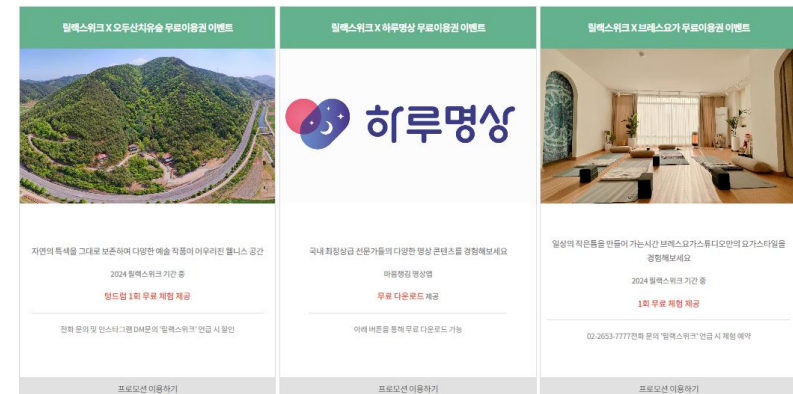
릴렉스위크 X 오두산치유술 무료이용권 이벤트

자연의 특색을 그대로 보존하여 다양한 예술 작품이 어우러진 웰니스 공간

2024 릴렉스위크 기간 중

탕드럼 1회 무료 체험 제공

전화 문의 및 인스타그램 DM문의 "릴렉스위크" 언급 시 할인

프로모션 이용하기

릴렉스위크 X 하루명상 무료이용권 이벤트

하루명상

국내 최정상급 전문가들의 다양한 명상 콘텐츠를 경험해보세요

마음챙김 명상앱

무료 다운로드 제공

아래 버튼을 통해 무료 다운로드 가능

프로모션 이용하기

릴렉스위크 X 브레스요가 무료이용권 이벤트

일상의 작은틈을 만들어 가는시간 브레스요가스튜디오만의 요가스타일을 경험해보세요

2024 릴렉스위크 기간 중

1회 무료 체험 제공

02-2653-7777전화 문의 "릴렉스위크" 언급 시 체험 예약

프로모션 이용하기